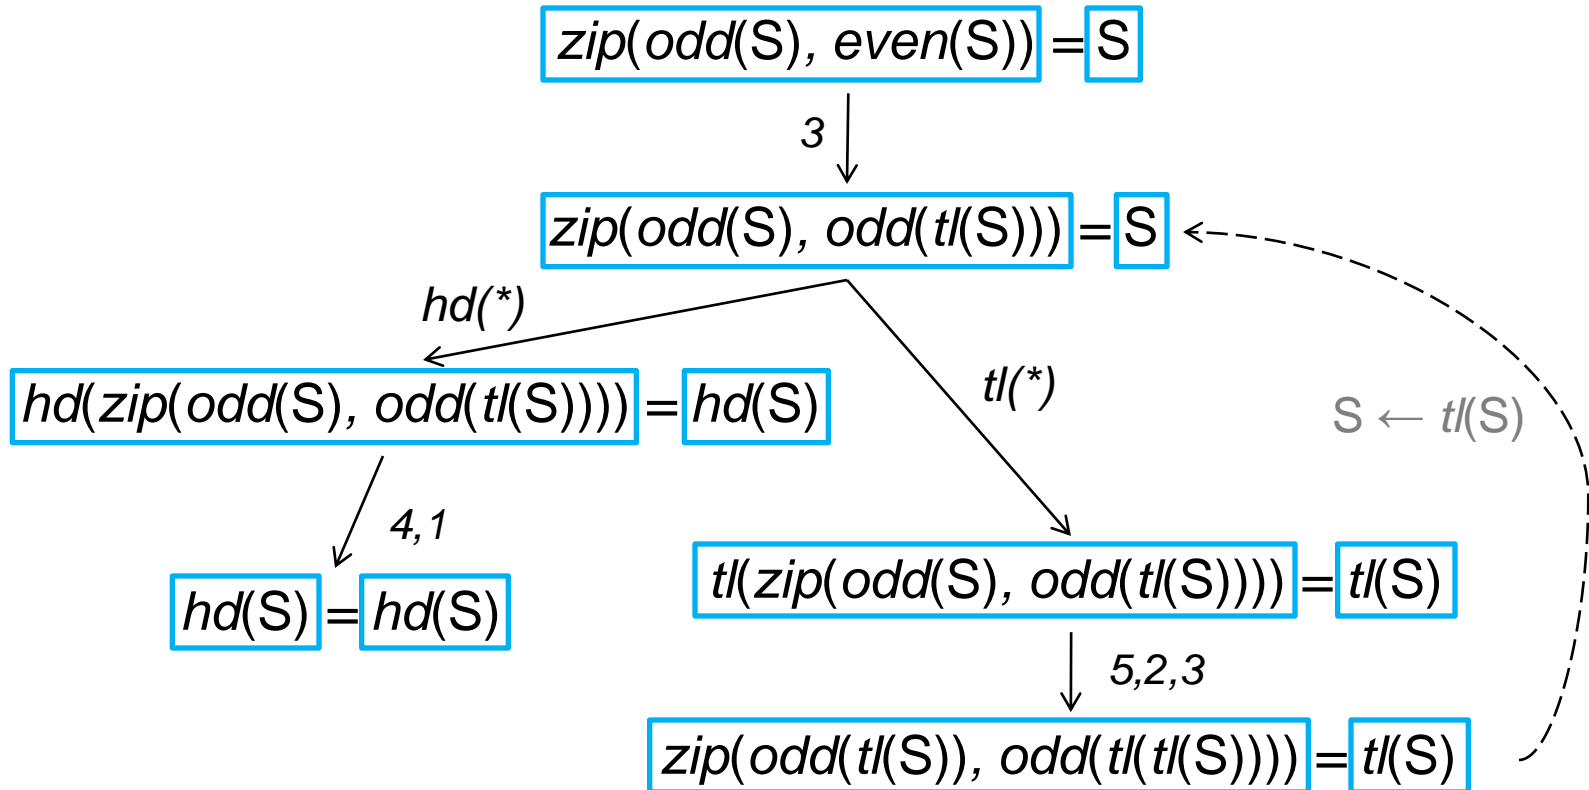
$zip(odd(S), even(S)) = S$

3

$zip(odd(S), odd(tl(S))) = S$

hd(*)

tl(*)

$S \leftarrow tl(S)$

$hd(zip(odd(S), odd(tl(S)))) = hd(S)$

4,1

$hd(S) = hd(S)$

$tl(zip(odd(S), odd(tl(S)))) = tl(S)$

5,2,3

$zip(odd(tl(S)), odd(tl(tl(S)))) = tl(S)$